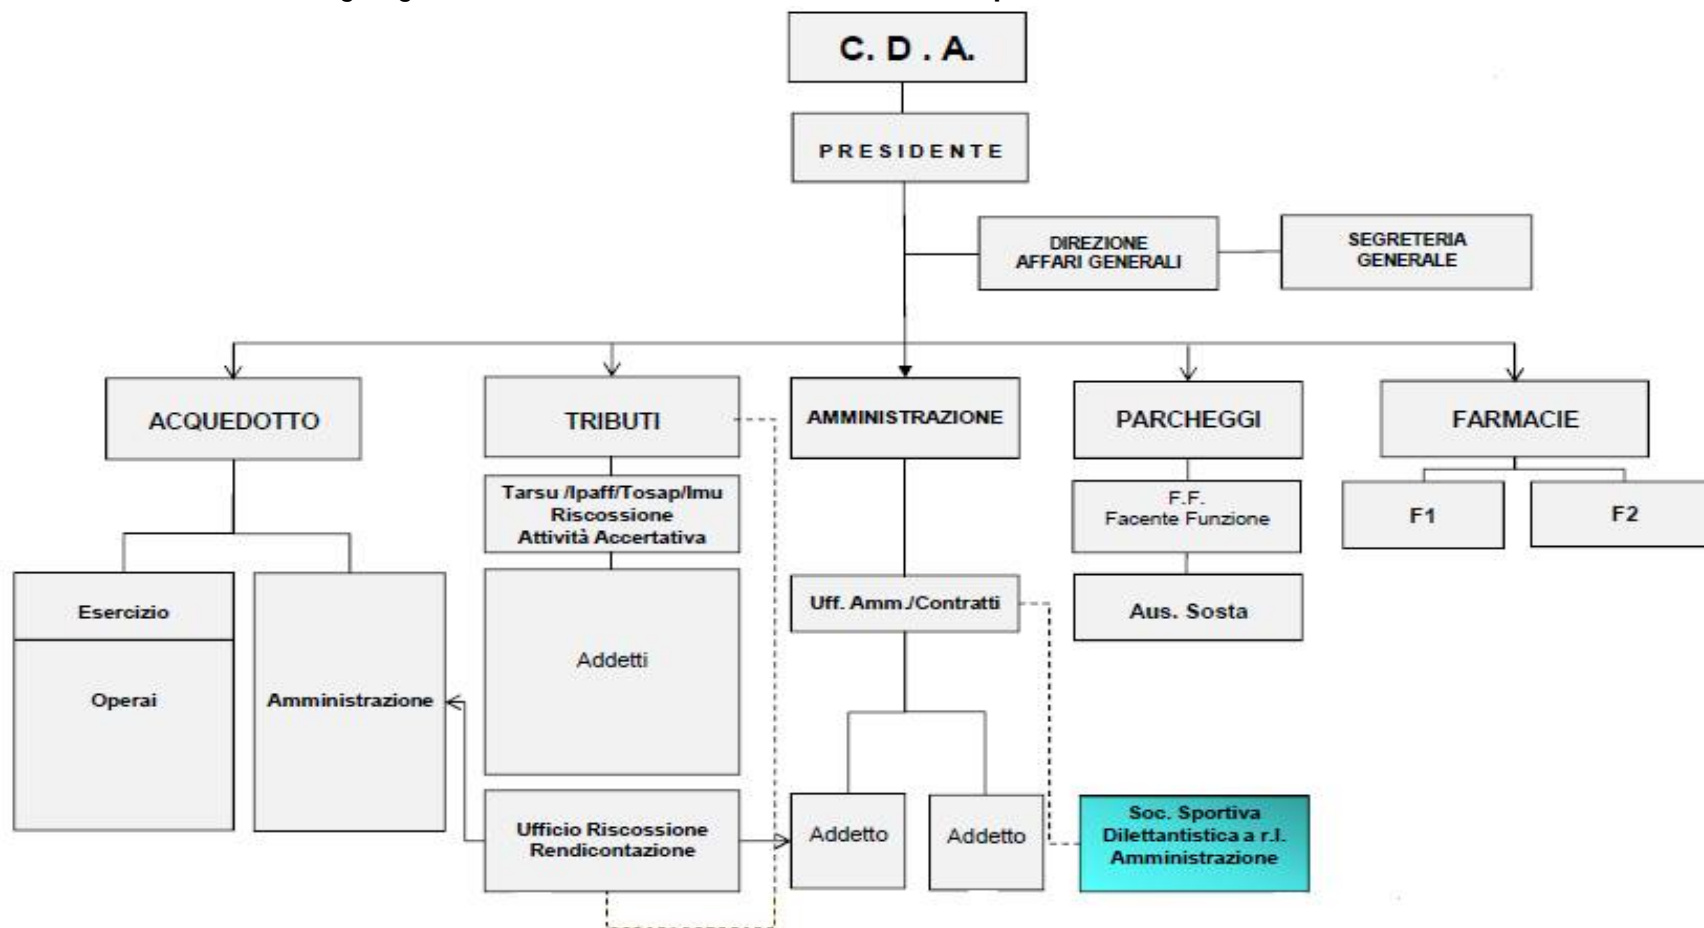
C. D . A.

PRESIDENTE

DIREZIONE AFFARI GENERALI

SEGRETERIA GENERALE

ACQUEDOTTO

TRIBUTI

AMMINISTRAZIONE

PARCHEGGI

FARMACIE

Tarsu /Ipaff/Tosap/Imu Riscossione Attività Accertativa

F.F. Facente Funzione

F1

F2

Esercizio

Operai

Amministrazione

Addetti

Uff. Amm./Contratti

Aus. Sosta

Ufficio Riscossione Rendicontazione

Addetto

Addetto

Soc. Sportiva Dilettantistica a r.l. Amministrazione